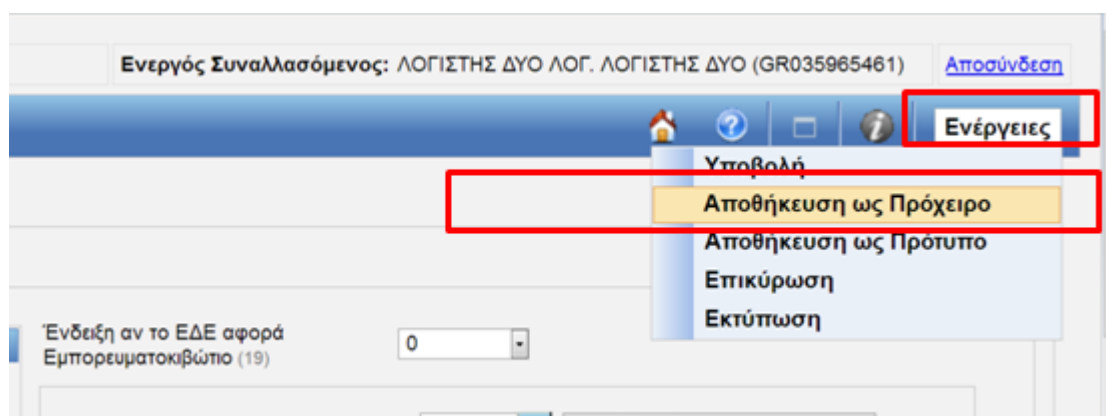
Ενεργός Συναλλασόμενος: ΛΟΓΙΣΤΗΣ ΔΥΟ ΛΟΓ. ΛΟΓΙΣΤΗΣ ΔΥΟ (GR035965461) Αποσύνδεση

Ενέργειες

Υποβολή
Αποθήκευση ως Πρόχειρο
Αποθήκευση ως Πρότυπο
Επικύρωση
Εκτύπωση

Ένδειξη αν το ΕΔΕ αφορά Εμπορευματοκιβώτιο (19)

0